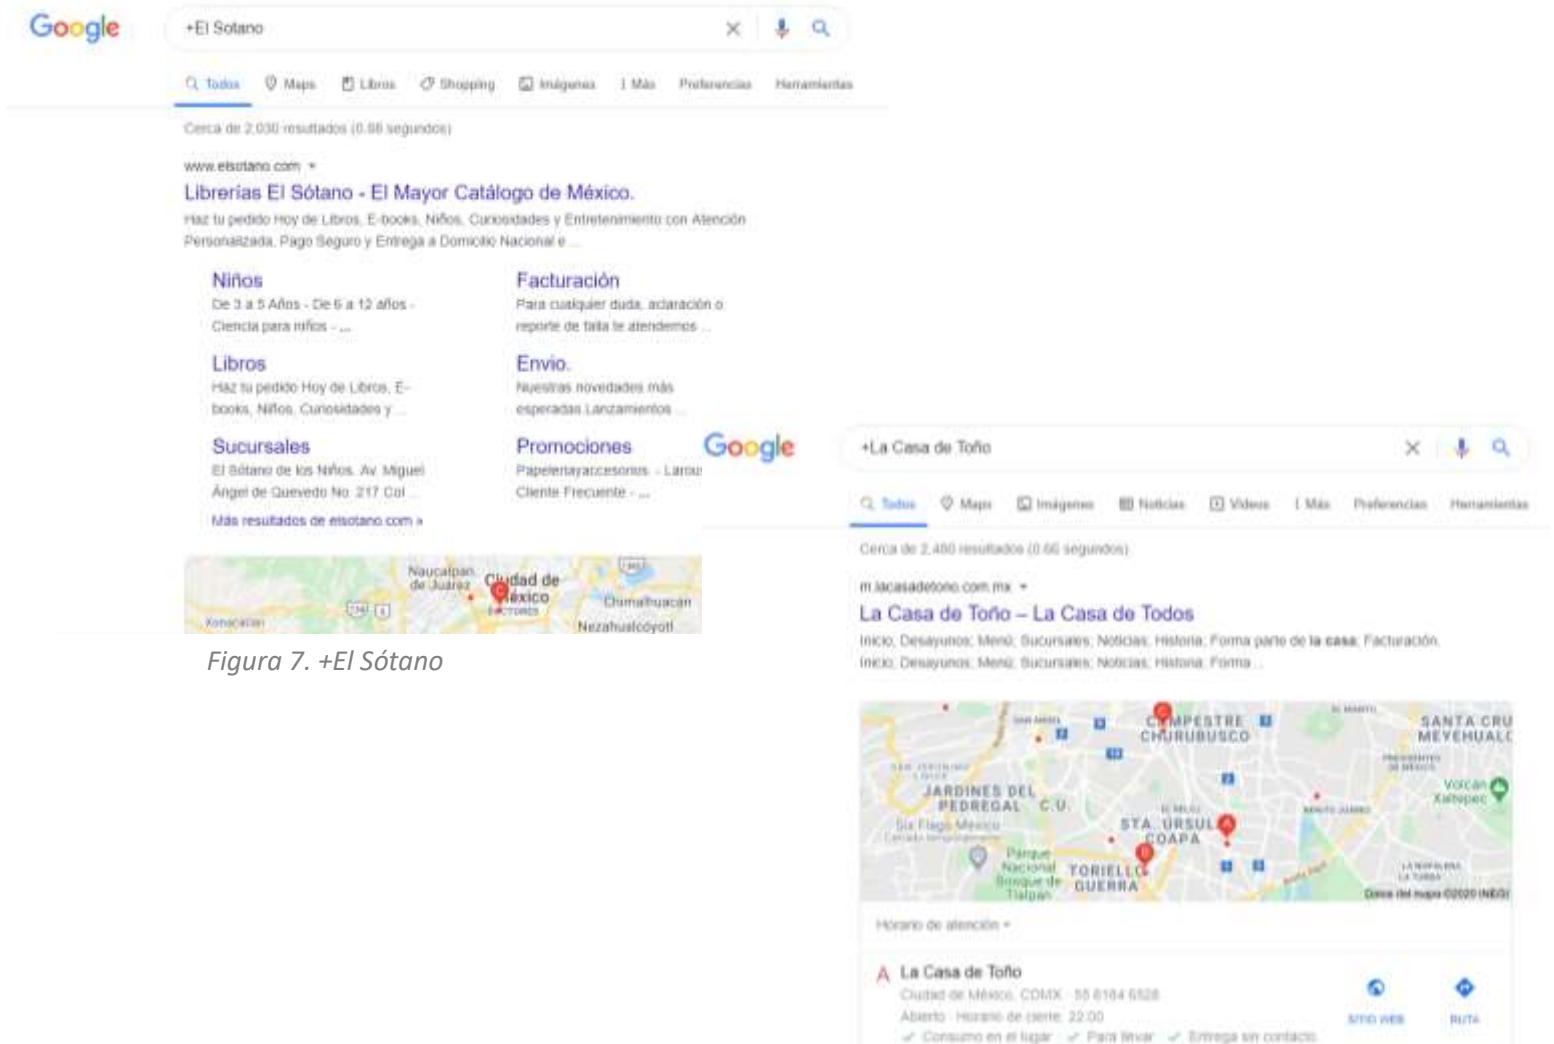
Google

+El Sotano

Todos Maps Libros Shopping Imágenes Más Preferencias Herramientas

Cerca de 2.030 resultados (0.88 segundos)

www.elsotano.com

Librerías El Sótano - El Mayor Catálogo de México.

Haz tu pedido Hoy de Libros, E-books, Niños, Curiosidades y Entretenimiento con Atención Personalizada. Pago Seguro y Entrega a Domicilio Nacional e ...

Niños
De 3 a 5 Años - De 6 a 12 años - Ciencia para niños - ...

Facturación
Para cualquier duda, aclaración o reporte de falla te atendemos ...

Libros
Haz tu pedido Hoy de Libros, E-books, Niños, Curiosidades y ...

Envío.
Nuestras novedades más esperadas Lanzamientos ...

Sucursales
El Sótano de los Niños. Av. Miguel Ángel de Quevedo No. 217 Col ...

Promociones
Papeleriayaccesorios. - Larou Cliente Frecuente - ...

Más resultados de elsotano.com »

Naucalpan de Juárez Ciudad de México Chimalhuacán Nezahualcóyotl Xonacatlán

Figura 7. +El Sótano

Google

+La Casa de Toño

Todos Maps Imágenes Noticias Videos Más Preferencias Herramientas

Cerca de 2.480 resultados (0.66 segundos)

m.lacasadetono.com.mx

La Casa de Toño – La Casa de Todos

Inicio; Desayunos; Menú; Sucursales; Noticias; Historia; Forma parte de la casa; Facturación. Inicio; Desayunos; Menú; Sucursales; Noticias; Historia; Forma ...

CAMPESTRE CHURUBUSCO SANTA CRUZ MEYEHUALCO JARDINES DEL PEDREGAL C.U. Six Flags México STA. URSULA COAPA Parque Nacional Bosque de Tlalpan TORIELLO GUERRA Volcán Xaltepec Datos del mapa ©2020 INEGI

Horario de atención

A La Casa de Toño
Ciudad de México, CDMX · 55 6164 6528
Abierto · Horario de cierre: 22:00
✓ Consumo en el lugar ✓ Para llevar ✓ Entrega sin contacto

SITIO WEB RUTA